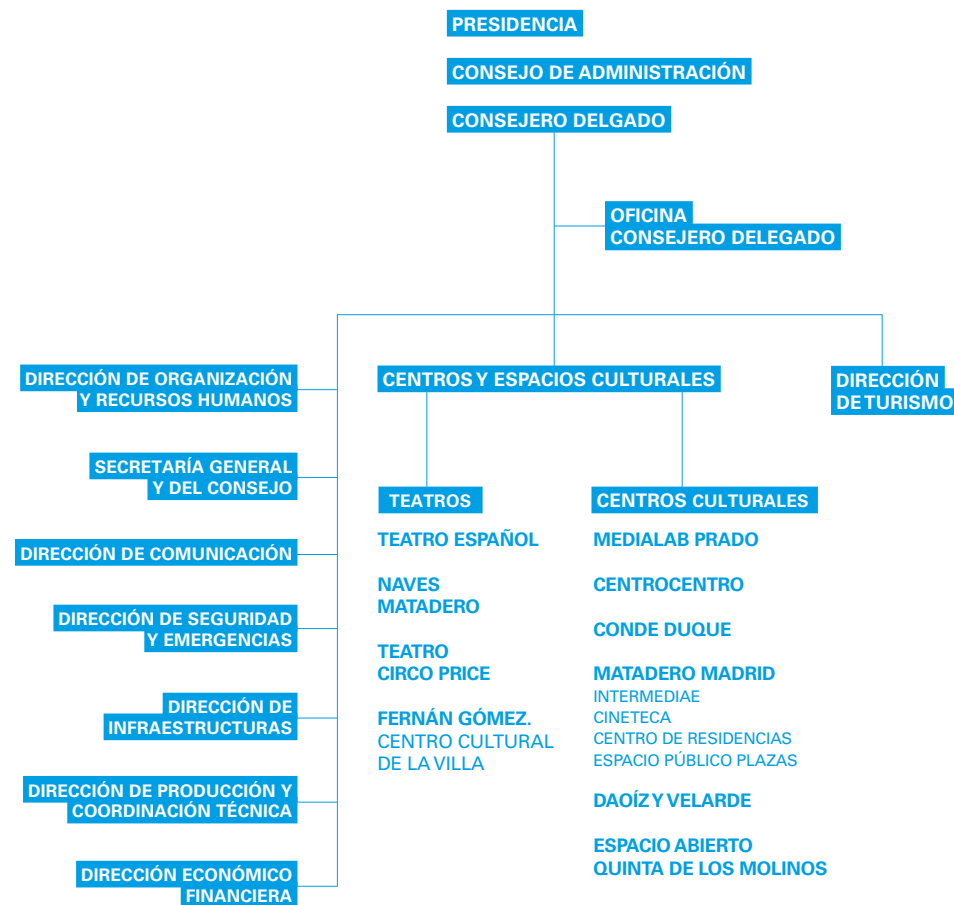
PRESIDENCIA

CONSEJO DE ADMINISTRACIÓN

CONSEJERO DELGADO

OFICINA CONSEJERO DELEGADO

DIRECCIÓN DE ORGANIZACIÓN Y RECURSOS HUMANOS

SECRETARÍA GENERAL Y DEL CONSEJO

DIRECCIÓN DE COMUNICACIÓN

DIRECCIÓN DE SEGURIDAD Y EMERGENCIAS

DIRECCIÓN DE INFRAESTRUCTURAS

DIRECCIÓN DE PRODUCCIÓN Y COORDINACIÓN TÉCNICA

DIRECCIÓN ECONÓMICO FINANCIERA

CENTROS Y ESPACIOS CULTURALES

TEATROS

TEATRO ESPAÑOL

NAVES MATADERO

TEATRO CIRCO PRICE

FERNÁN GÓMEZ. CENTRO CULTURAL DE LA VILLA

CENTROS CULTURALES

MEDIALAB PRADO

CENTROCENTRO

CONDE DUQUE

MATADERO MADRID
INTERMEDIAE
CINETECA
CENTRO DE RESIDENCIAS
ESPACIO PÚBLICO PLAZAS

DAOÍZ Y VELARDE

ESPACIO ABIERTO QUINTA DE LOS MOLINOS

DIRECCIÓN DE TURISMO